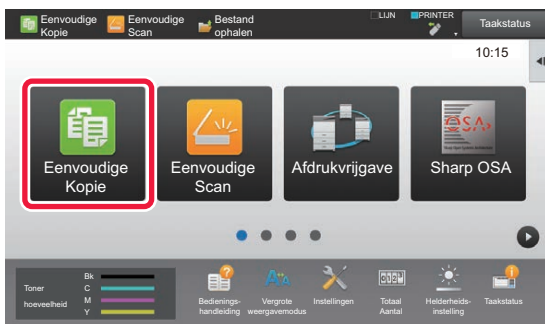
Eenvoudige Kopie
Eenvoudige Scan
Bestand ophalen
LIJN
PRINTER
Taakstatus
10:15

Eenvoudige Kopie
Eenvoudige Scan
Afdrukvrijgave
Sharp OSA
OSA

Toner hoeveelheid
Bk
C
M
Y
Bedienings-handleiding
Vergrote weergavemodus
Instellingen
Totaal Aantal
Helderheids-instelling
Taakstatus